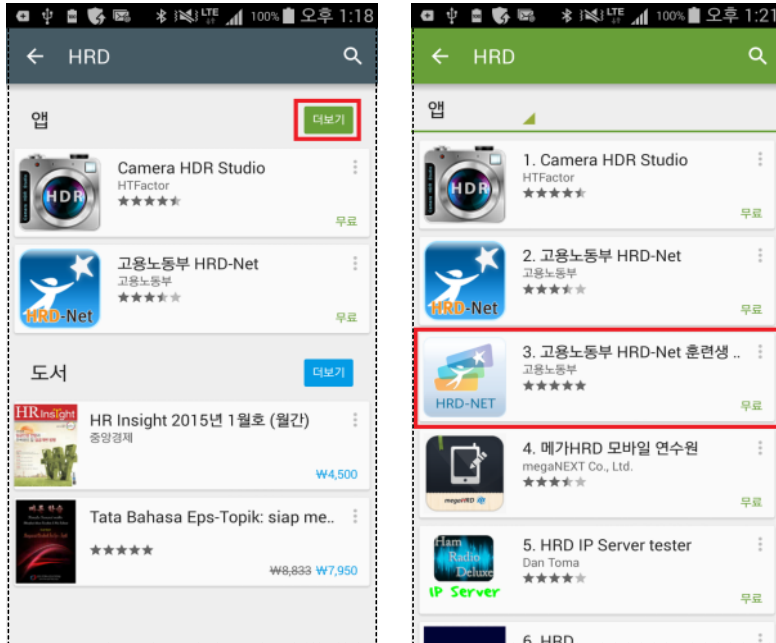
100% 오후 1:18

HRD

앱

더보기

Camera HDR Studio
HTFactor
무료

고용노동부 HRD-Net
고용노동부
무료

도서

더보기

HR Insight 2015년 1월호 (월간)
중앙경제
₩4,500

Tata Bahasa Eps-Topik: siap me..
₩8,833 ₩7,950

100% 오후 1:21

HRD

앱

1. Camera HDR Studio
HTFactor
무료

2. 고용노동부 HRD-Net
고용노동부
무료

3. 고용노동부 HRD-Net 훈련생 ..
고용노동부
무료

4. 메가HRD 모바일 연수원
megaNEXT Co., Ltd.
무료

5. HRD IP Server tester
Dan Toma
무료

6. HRD